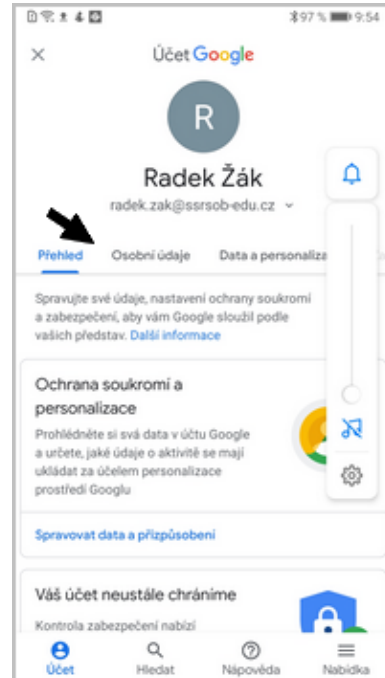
97 % 9:54

×

Účet Google

R

Radek Žák

radek.zak@ssrsob-edu.cz

Přehled Osobní údaje Data a personaliza

Spravujte své údaje, nastavení ochrany soukromí a zabezpečení, aby vám Google sloužil podle vašich představ. Další informace

Ochrana soukromí a personalizace

Prohlédněte si svá data v účtu Google a určete, jaké údaje o aktivitě se mají ukládat za účelem personalizace prostředí Googlu

Spravovat data a přizpůsobení

Váš účet neustále chráníme

Kontrola zabezpečení nabízí

Účet Hledat Nápověda Nabídka